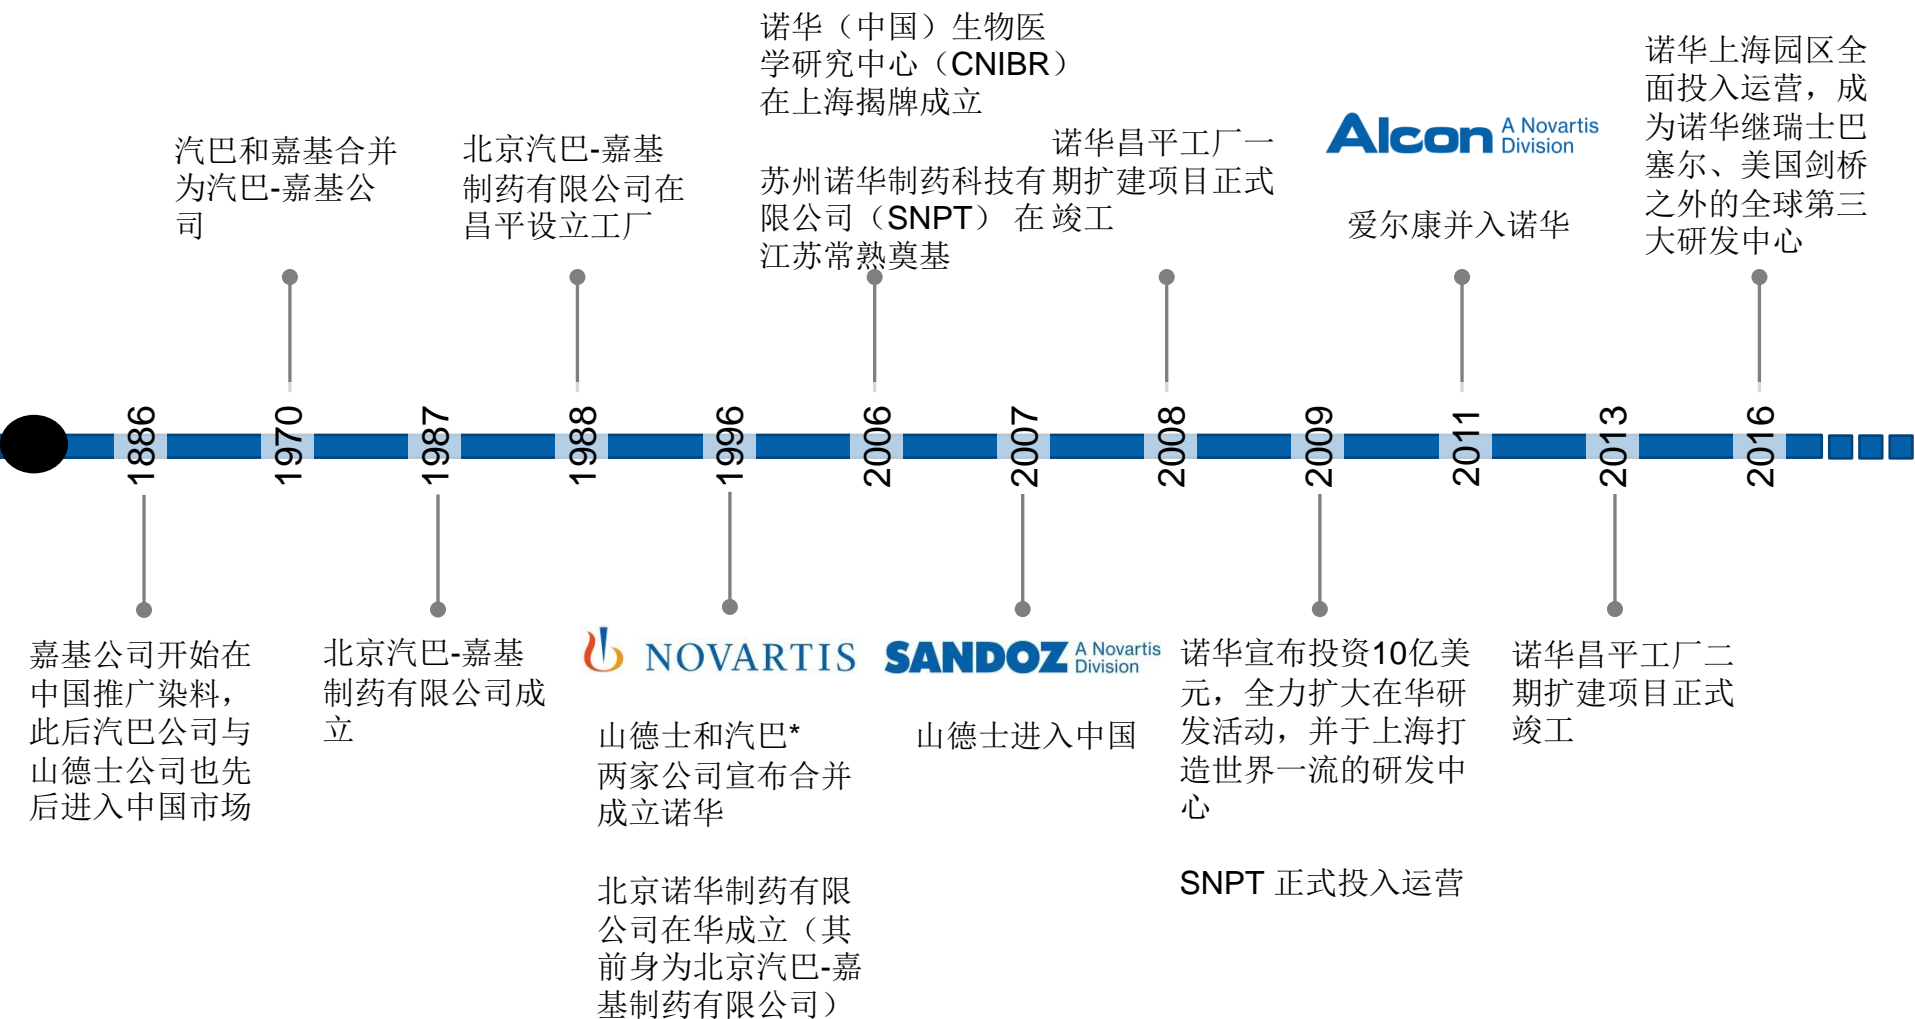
诺华（中国）生物医学研究中心（CNIBR）在上海揭牌成立

苏州诺华制药科技有限公司（SNPT）在江苏常熟奠基

诺华上海园区全面投入运营，成为诺华继瑞士巴塞尔、美国剑桥之外的全球第三大研发中心

汽巴和嘉基合并为汽巴-嘉基公司

北京汽巴-嘉基制药有限公司在昌平设立工厂

诺华昌平工厂一期扩建项目正式竣工

Alcon A Novartis Division

爱尔康并入诺华

1886 1970 1987 1988 1996 2006 2007 2008 2009 2011 2013 2016

嘉基公司开始在中国推广染料，此后汽巴公司与山德士公司也先后进入中国市场

北京汽巴-嘉基制药有限公司成立

NOVARTIS

山德士和汽巴*两家公司宣布合并成立诺华

北京诺华制药有限公司在华成立（其前身为北京汽巴-嘉基制药有限公司）

SANDOZ A Novartis Division

山德士进入中国

诺华宣布投资10亿美元，全力扩大在华研发活动，并于上海打造世界一流的研发中心

SNPT 正式投入运营

诺华昌平工厂二期扩建项目正式竣工